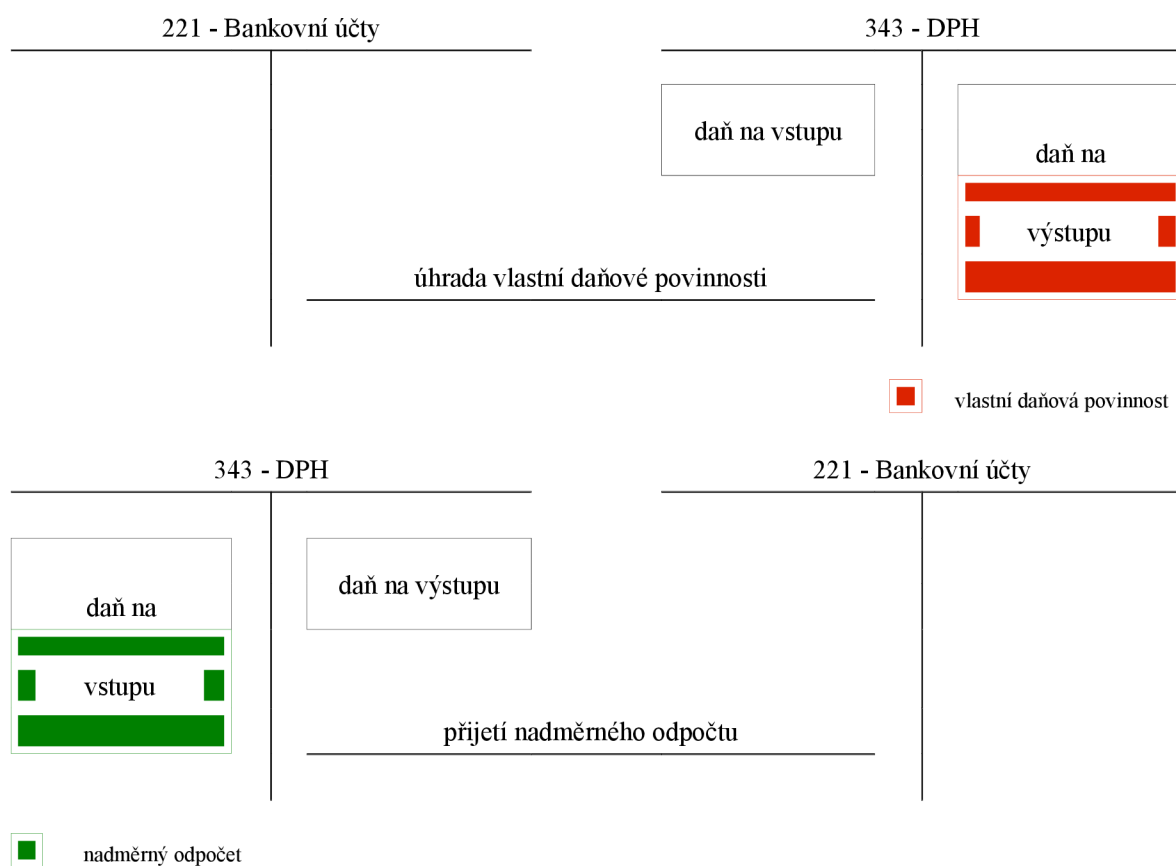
221 - Bankovní účty

343 - DPH

daň na vstupu

daň na výstupu

úhrada vlastní daňové povinnosti

vlastní daňová povinnost

343 - DPH

221 - Bankovní účty

daň na vstupu

daň na výstupu

přijetí nadměrného odpočtu

nadměrný odpočet